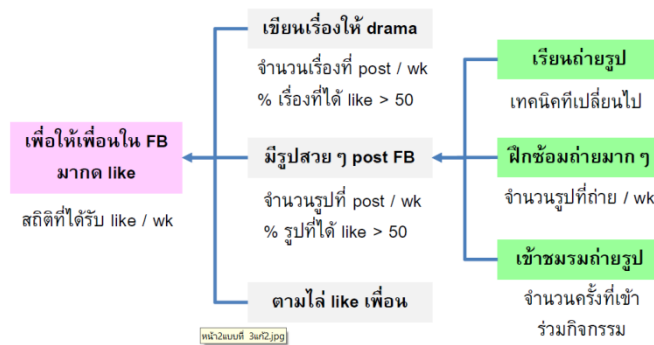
เพื่อให้เพื่อนใน FB มากด like

สถิติที่ได้รับ like / wk

เขียนเรื่องให้ drama

จำนวนเรื่องที่ post / wk

% เรื่องที่ได้ like > 50

มีรูปสวย ๆ post FB

จำนวนรูปที่ post / wk

% รูปที่ได้ like > 50

ตามไล่ like เพื่อน

เรียนถ่ายรูป

เทคนิคที่เปลี่ยนไป

ฝึกซ้อมถ่ายมาก ๆ

จำนวนรูปที่ถ่าย / wk

เข้าชมรมถ่ายรูป

จำนวนครั้งที่เข้าร่วมกิจกรรม

หน้า2แบบที่ 3แก้2.jpg